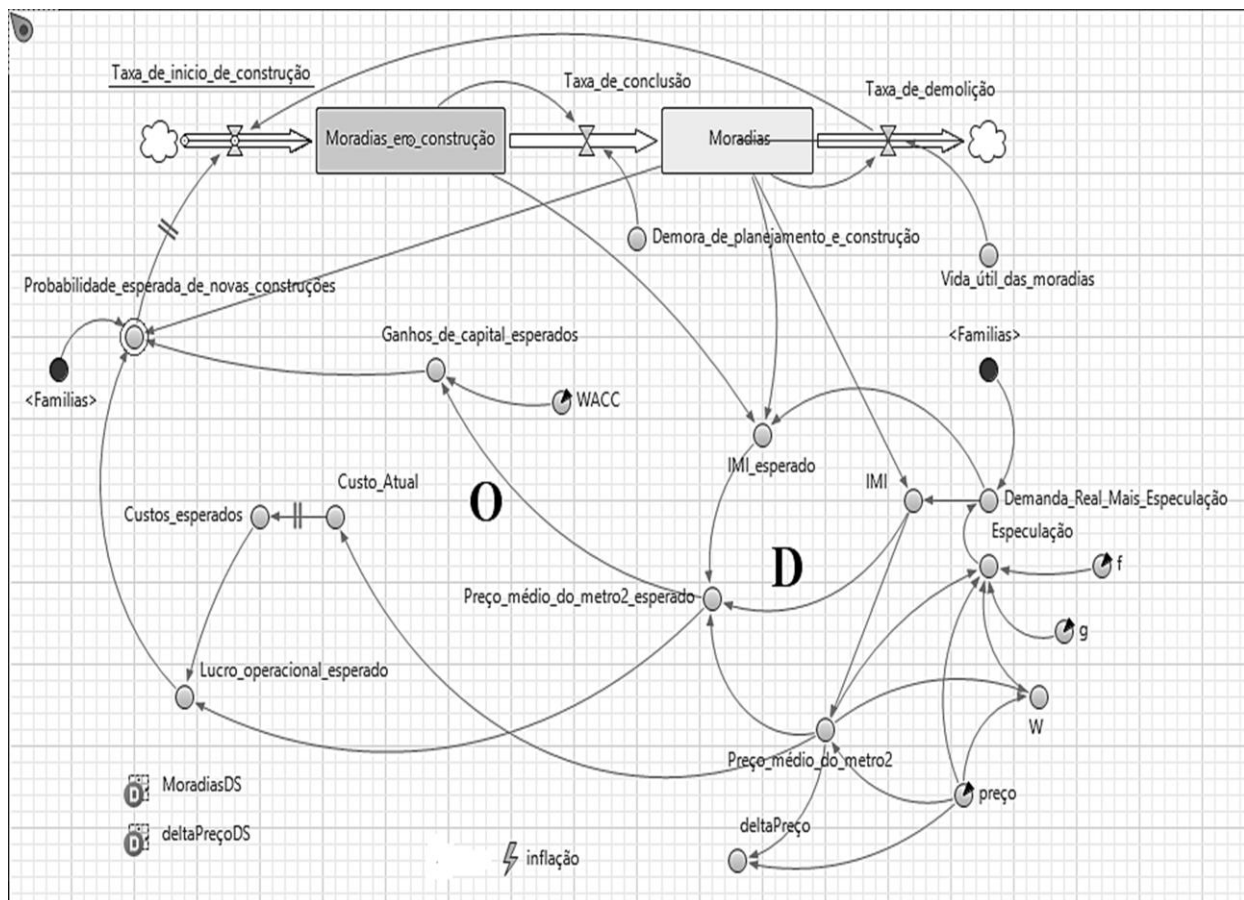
Taxa_de_inicio_de_construção

Moradias_em_construção

Taxa_de_conclusão

Moradias

Taxa_de_demolição

Demora_de_planejamento_e_construção

Vida_útil_das_moradias

Probabilidade_esperada_de_novas_construções

Ganhos_de_capital_esperados

<Familias>

<Familias>

WACC

IMI_esperado

IMI

Demanda_Real_Mais_Especulação

Especulação

Custo_Atual

Custos_esperados

O

D

f

Preço_médio_do_metro2_esperado

g

Lucro_operacional_esperado

W

Preço_médio_do_metro2

MoradiasDS

preço

deltaPreçoDS

deltaPreço

inflação